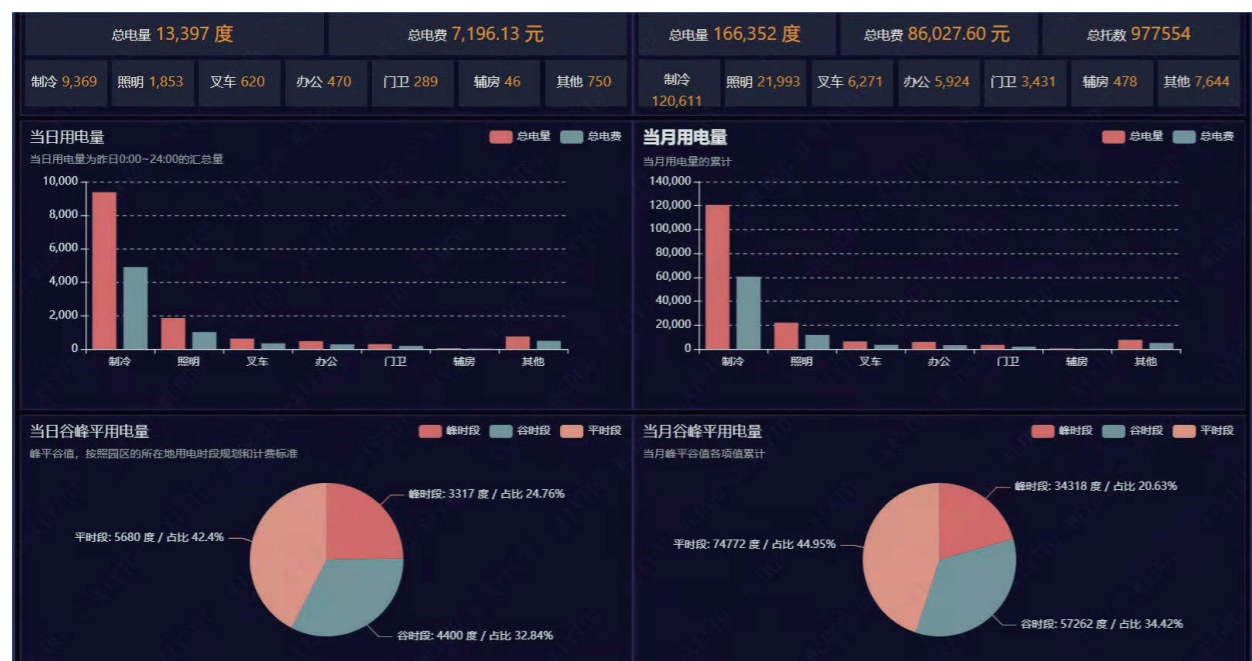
总电量 13,397 度 | 总电费 7,196.13 元 | 总电量 166,352 度 | 总电费 86,027.60 元 | 总托数 977554

制冷 9,369 | 照明 1,853 | 叉车 620 | 办公 470 | 门卫 289 | 辅房 46 | 其他 750

制冷 120,611 | 照明 21,993 | 叉车 6,271 | 办公 5,924 | 门卫 3,431 | 辅房 478 | 其他 7,644

当日用电量
总电量 总电费
当日用电量为昨日0:00~24:00的汇总量
10,000
8,000
6,000
4,000
2,000
0
制冷 照明 叉车 办公 门卫 辅房 其他

当月用电量
总电量 总电费
当月用电量的累计
140,000
120,000
100,000
80,000
60,000
40,000
20,000
0
制冷 照明 叉车 办公 门卫 辅房 其他

当日谷峰平用电量
峰时段 谷时段 平时段
峰平谷值，按照园区的所在地用电时段规划和计费标准
峰时段: 3317 度 / 占比 24.76%
平时段: 5680 度 / 占比 42.4%
谷时段: 4400 度 / 占比 32.84%

当月谷峰平用电量
峰时段 谷时段 平时段
当月峰平谷各项值累计
峰时段: 34318 度 / 占比 20.63%
平时段: 74772 度 / 占比 44.95%
谷时段: 57262 度 / 占比 34.42%